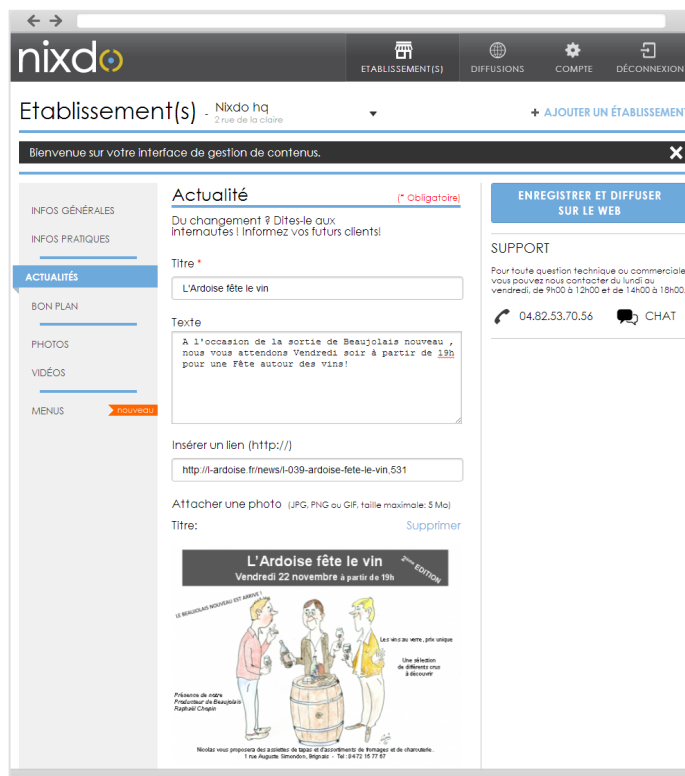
nixdo

ETABLISSEMENT(S) DIFFUSIONS COMPTE DÉCONNEXION

Etablissement(s) - Nixdo hq
2 rue de la claire

+ AJOUTER UN ÉTABLISSEMENT

Bienvenue sur votre interface de gestion de contenus.

INFOS GÉNÉRALES
INFOS PRATIQUES
ACTUALITÉS
BON PLAN
PHOTOS
VIDÉOS
MENUS nouveau

Actualité (* Obligatoire)

Du changement ? Dites-le aux internautes ! Informez vos futurs clients!

Titre *
L'Ardoise fête le vin

Texte
A l'occasion de la sortie de Beaujolais nouveau , nous vous attendons Vendredi soir à partir de 19h pour une Fête autour des vins!

Insérer un lien (http://)
http://l-ardoise.fr/news/l-039-ardoise-fete-le-vin,531

Attacher une photo (JPG, PNG ou GIF, taille maximale: 5 Mo)
Titre: Supprimer

L'Ardoise fête le vin
Vendredi 22 novembre à partir de 19h
2ème EDITION

LE BEAUJOLAIS NOUVEAU EST ARRIVÉ !
Les vins au verre, prix unique
Une sélection de différents crus à découvrir
Présence de notre Producteur de Beaujolais Raphaël Chopin
Nicolas vous proposera des assiettes de tapas et d'assortiments de fromages et de charcuterie.
1 rue Auguste Simondon, Brignais - Tel : 04 72 15 77 67

ENREGISTRER ET DIFFUSER SUR LE WEB

SUPPORT
Pour toute question technique ou commerciale vous pouvez nous contacter du lundi au vendredi, de 9h00 à 12h00 et de 14h00 à 18h00.

04.82.53.70.56 CHAT